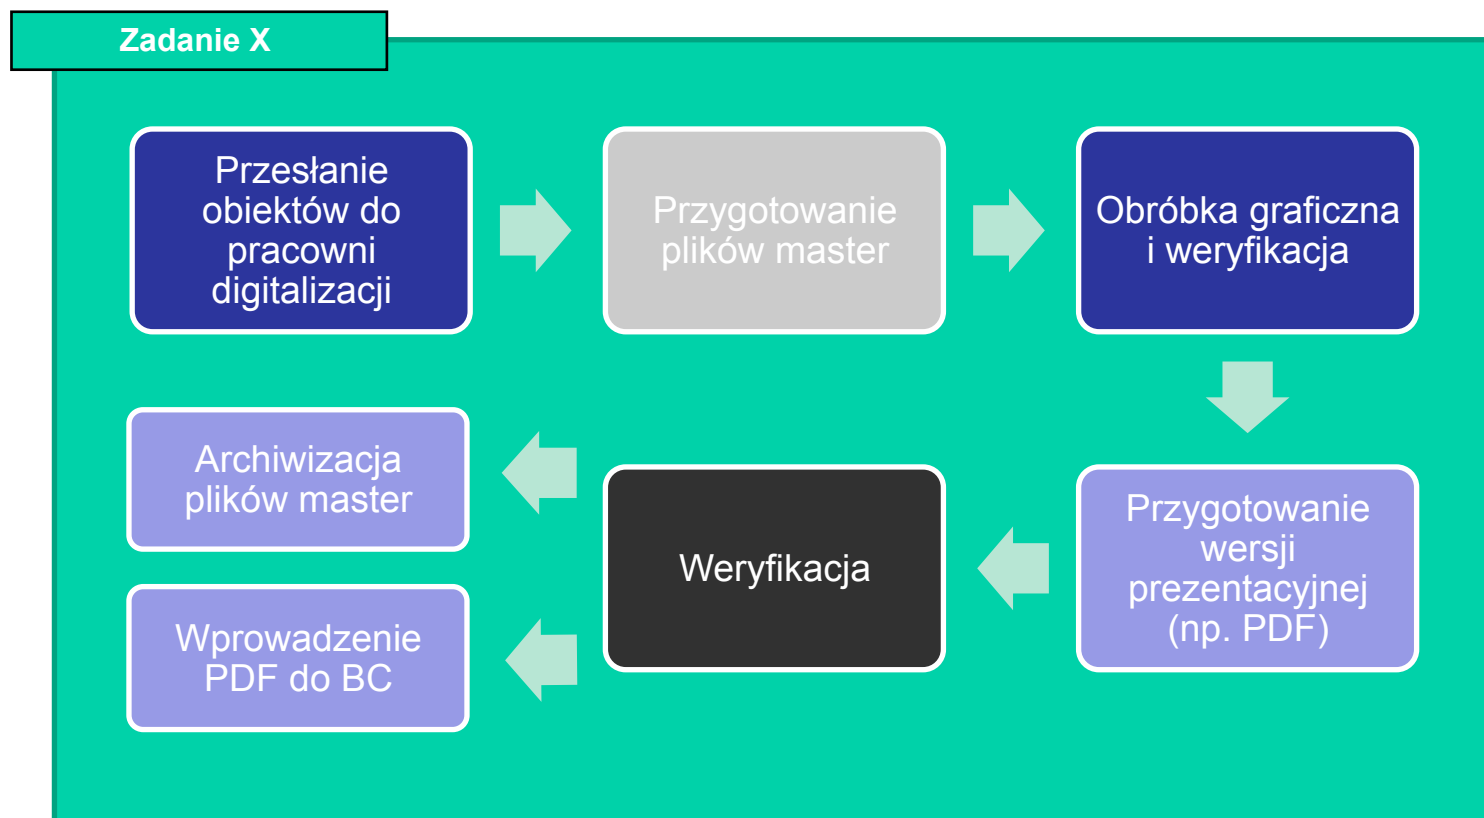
Zadanie X

Przesłanie obiektów do pracowni digitalizacji

Przygotowanie plików master

Obróbka graficzna i weryfikacja

Przygotowanie wersji prezentacyjnej (np. PDF)

Weryfikacja

Archiwizacja plików master

Wprowadzenie PDF do BC